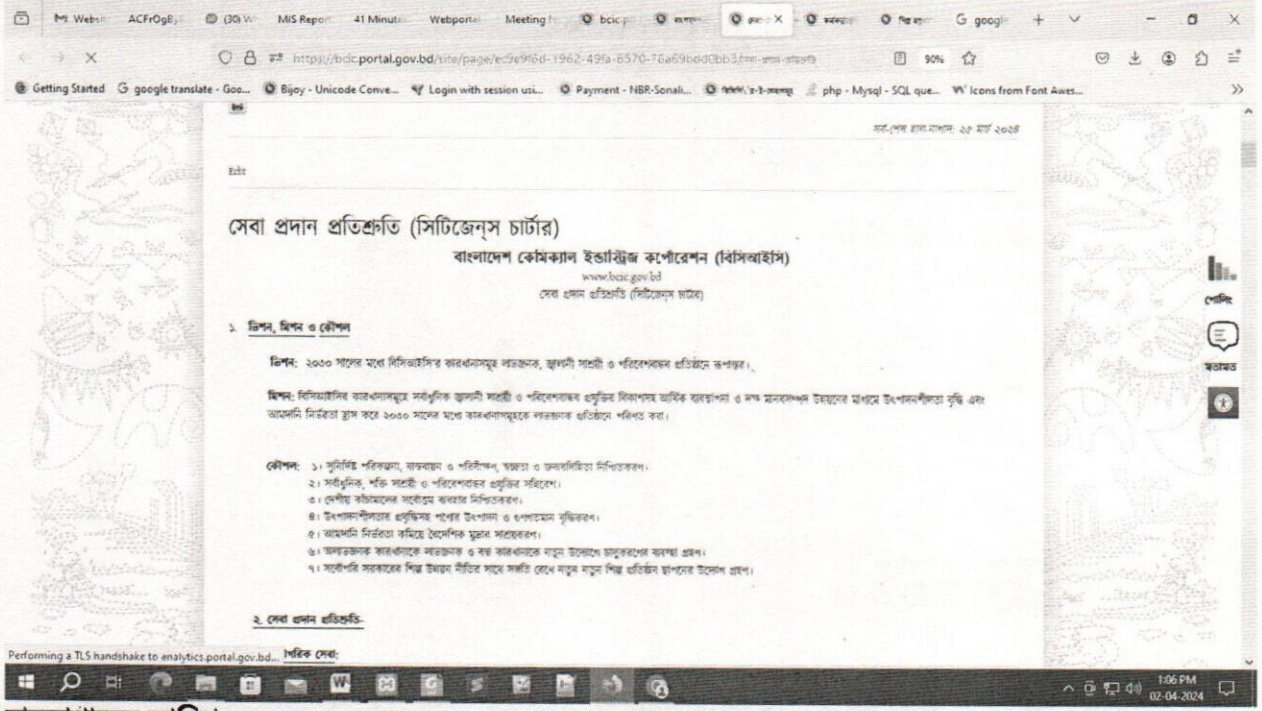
M Webs ACFrOgB (30) W MIS Repo 41 Minut Webporta Meeting bcic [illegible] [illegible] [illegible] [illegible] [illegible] G google

https://bcic.portal.gov.bd/site/page/ec9e9f6d-1962-49fa-8570-76a69bdd0bb3/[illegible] 90%

Getting Started G google translate - Goo... Bijoy - Unicode Conve... Login with session usi... Payment - NBR-Sonali... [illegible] php - Mysql - SQL que... Icons from Font Awes...

সর্ব-শেষ হাল-নাগাদ: ২৫ মার্চ ২০২৪

Edit

সেবা প্রদান প্রতিশ্রুতি (সিটিজেন্‌স চার্টার)

বাংলাদেশ কেমিক্যাল ইন্ডাস্ট্রিজ কর্পোরেশন (বিসিআইসি)

www.bcic.gov.bd

সেবা প্রদান প্রতিশ্রুতি (সিটিজেন্‌স চার্টার)

১. ভিশন, মিশন ও কৌশল

ভিশন: ২০৩০ সালের মধ্যে বিসিআইসি'র কারখানাসমূহ লাভজনক, জ্বালানী সাশ্রয়ী ও পরিবেশবান্ধব প্রতিষ্ঠানে রূপান্তর।

মিশন: বিসিআইসির কারখানাসমূহে সর্বাধুনিক জ্বালানী সাশ্রয়ী ও পরিবেশবান্ধব প্রযুক্তির বিকাশসহ আধুনিক ব্যবস্থাপনা ও দক্ষ মানবসম্পদ উন্নয়নের মাধ্যমে উৎপাদনশীলতা বৃদ্ধি এবং আমদানি নির্ভরতা হ্রাস করে ২০৩০ সালের মধ্যে কারখানাসমূহকে লাভজনক প্রতিষ্ঠানে পরিণত করা।

কৌশল: ১। সুনির্দিষ্ট পরিকল্পনা, বাস্তবায়ন ও পরিবীক্ষণ, স্বচ্ছতা ও জবাবদিহিতা নিশ্চিতকরণ।
২। সর্বাধুনিক, শক্তি সাশ্রয়ী ও পরিবেশবান্ধব প্রযুক্তির সন্নিবেশ।
৩। দেশীয় কাঁচামালের সর্বোচ্চ ব্যবহার নিশ্চিতকরণ।
৪। উৎপাদনশীলতার প্রবৃদ্ধিসহ পণ্যের উৎপাদন ও গুণগতমান বৃদ্ধিকরণ।
৫। আমদানি নির্ভরতা কমিয়ে বৈদেশিক মুদ্রার সাশ্রয়করণ।
৬। অলাভজনক কারখানাকে লাভজনক ও বন্ধ কারখানাকে নতুন উদ্যোগে চালুকরণের ব্যবস্থা গ্রহণ।
৭। সর্বোপরি সরকারের শিল্প উন্নয়ন নীতির সাথে সঙ্গতি রেখে নতুন নতুন শিল্প প্রতিষ্ঠান স্থাপনের উদ্যোগ গ্রহণ।

২. সেবা প্রদান প্রতিশ্রুতি-

Performing a TLS handshake to analytics.portal.gov.bd... নাগরিক সেবা:

শেয়ারিং

মতামত

1:06 PM
02-04-2024